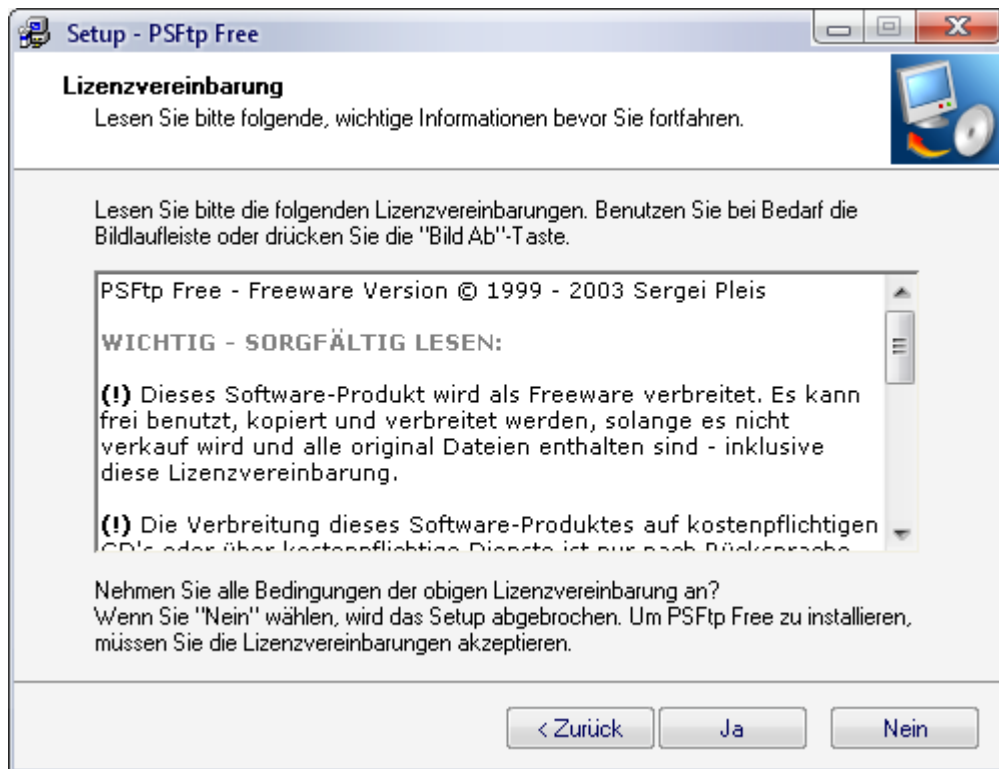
Setup - PSFtp Free

Lizenzvereinbarung
Lesen Sie bitte folgende, wichtige Informationen bevor Sie fortfahren.

Lesen Sie bitte die folgenden Lizenzvereinbarungen. Benutzen Sie bei Bedarf die Bildlaufleiste oder drücken Sie die "Bild Ab"-Taste.

PSFtp Free - Freeware Version © 1999 - 2003 Sergei Pleis

WICHTIG - SORGFÄLTIG LESEN:

(!) Dieses Software-Produkt wird als Freeware verbreitet. Es kann frei benutzt, kopiert und verbreitet werden, solange es nicht verkauf wird und alle original Dateien enthalten sind - inklusive diese Lizenzvereinbarung.

(!) Die Verbreitung dieses Software-Produktes auf kostenpflichtigen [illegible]

Nehmen Sie alle Bedingungen der obigen Lizenzvereinbarung an?
Wenn Sie "Nein" wählen, wird das Setup abgebrochen. Um PSFtp Free zu installieren, müssen Sie die Lizenzvereinbarungen akzeptieren.

< Zurück | Ja | Nein